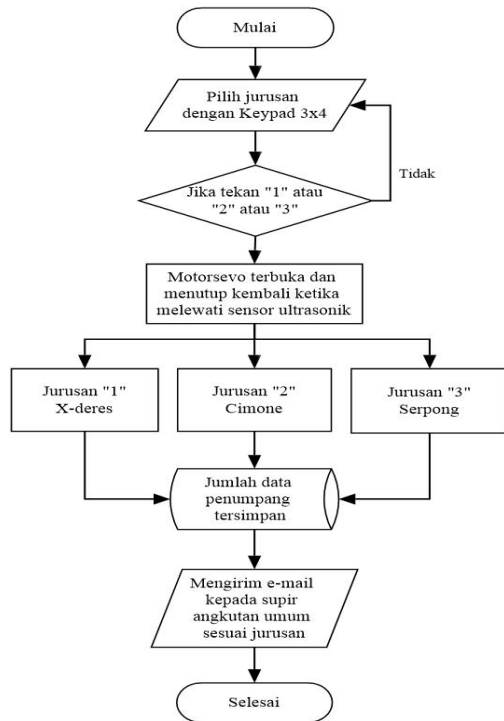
Mulai

Pilih jurusan dengan Keypad 3x4

Jika tekan "1" atau "2" atau "3"

Tidak

Motorsevo terbuka dan menutup kembali ketika melewati sensor ultrasonik

Jurusan "1" X-deres

Jurusan "2" Cimone

Jurusan "3" Serpong

Jumlah data penumpang tersimpan

Mengirim e-mail kepada supir angkutan umum sesuai jurusan

Selesai